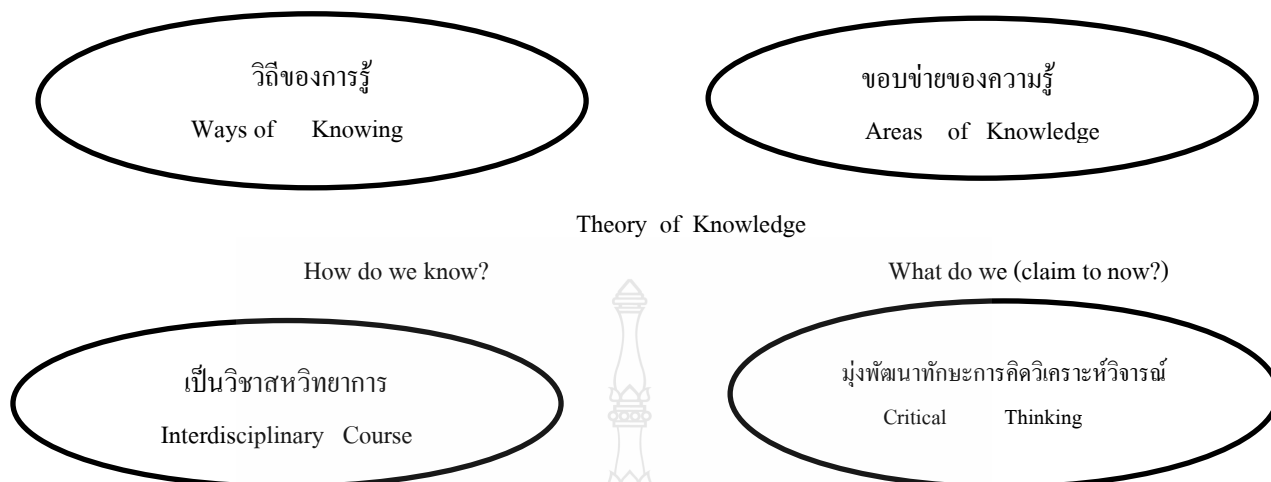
วิถีของการรู้
Ways of Knowing

ขอบข่ายของความรู้
Areas of Knowledge

Theory of Knowledge

How do we know?

What do we (claim to now?)

เป็นวิชาสหวิทยาการ
Interdisciplinary Course

มุ่งพัฒนาทักษะการคิดวิเคราะห์วิจารณ์
Critical Thinking